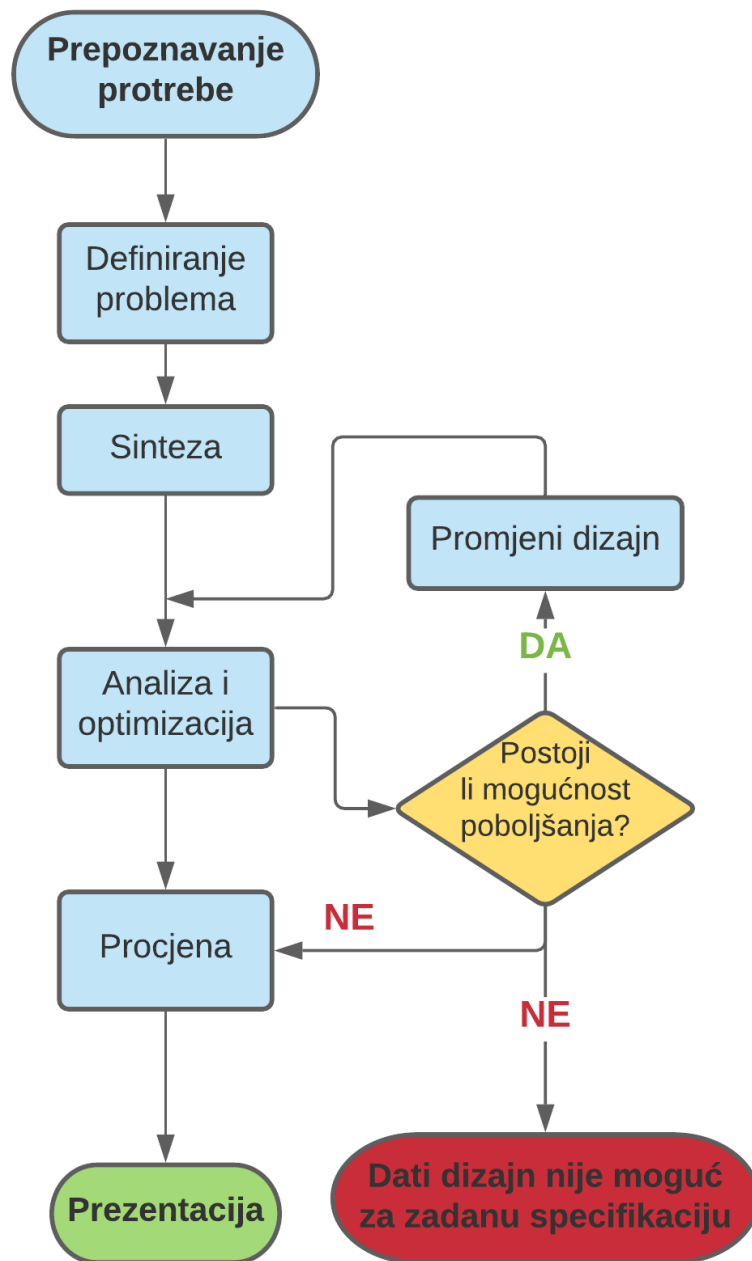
Prepoznavanje protrebe

Definiranje problema

Sinteza

Promjeni dizajn

DA

Analiza i optimizacija

Postoji li mogućnost poboljšanja?

NE

Procjena

NE

Prezentacija

Dati dizajn nije moguć za zadanu specifikaciju